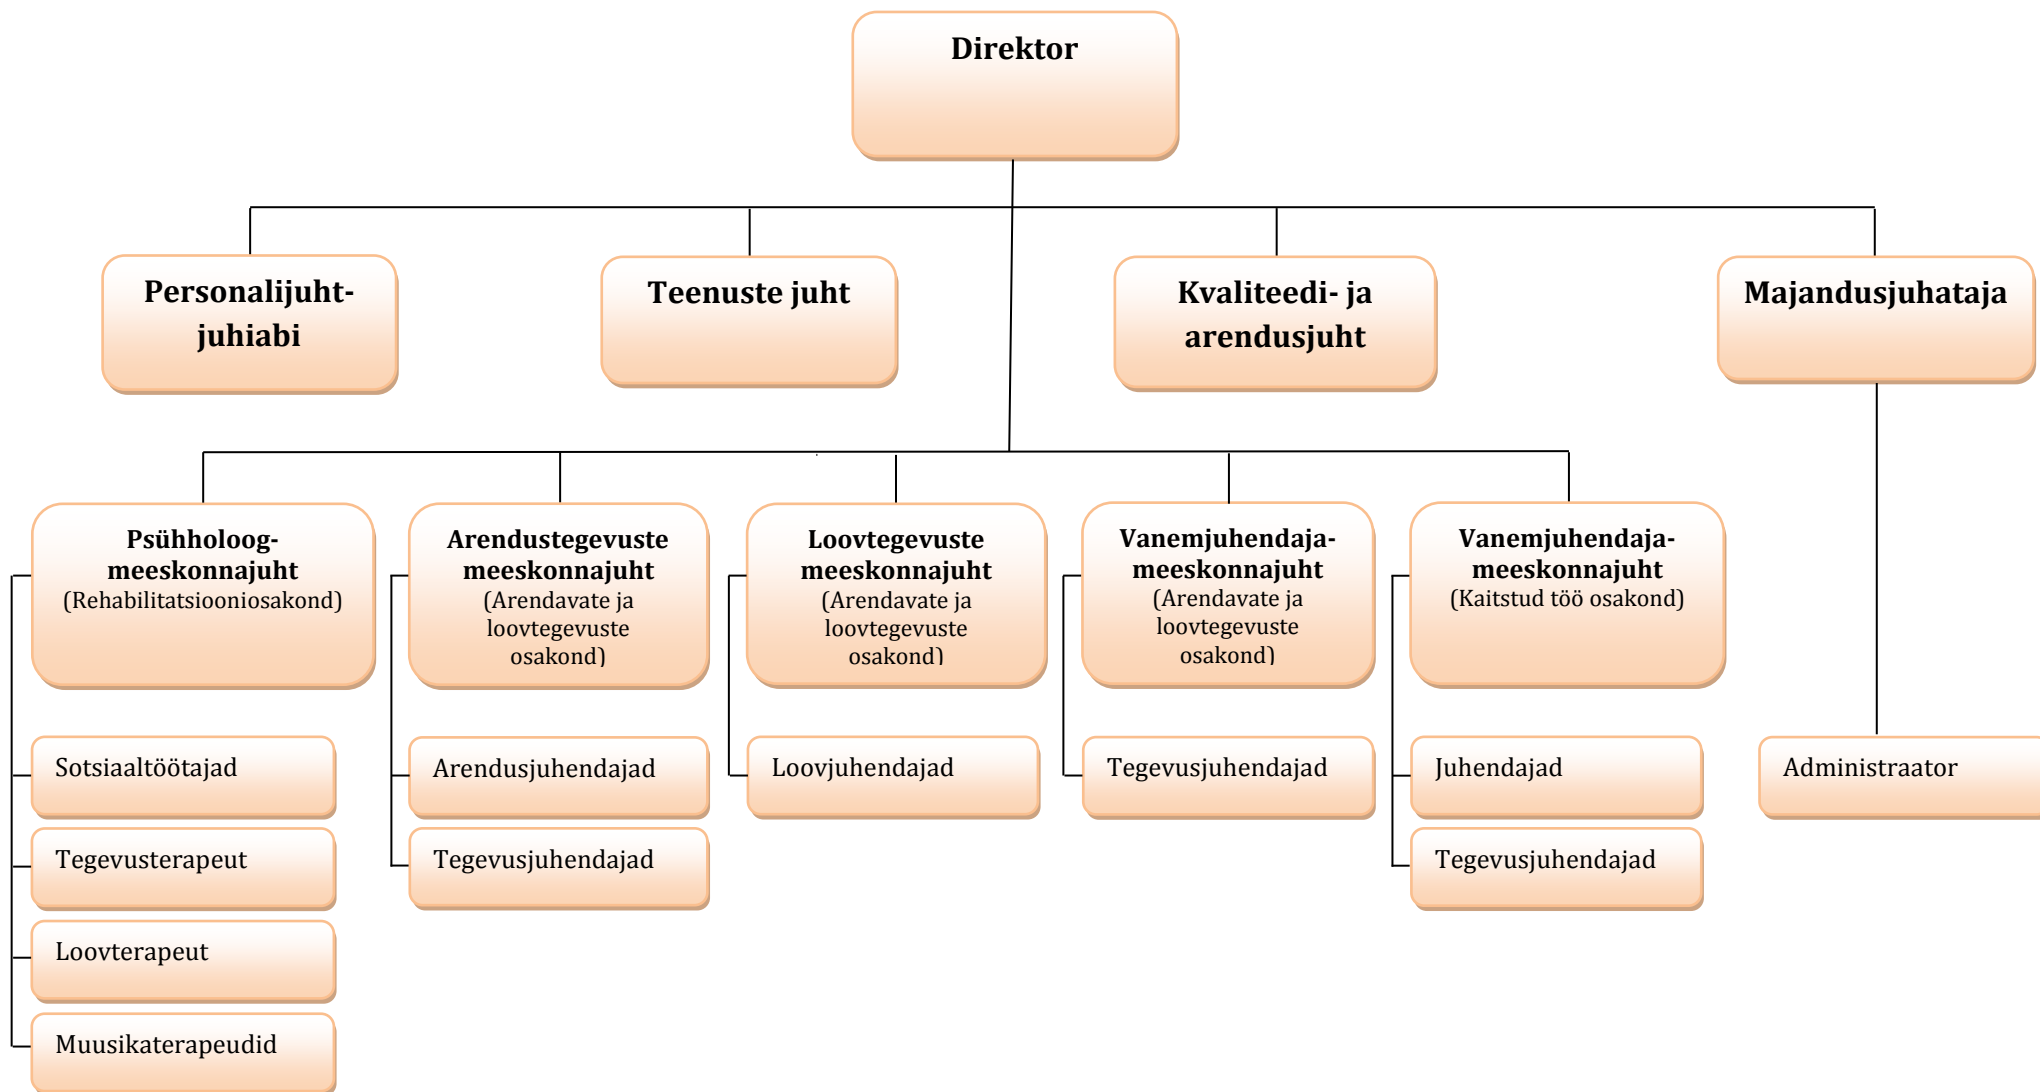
Direktor

Personalijuht-juhiabi

Teenuste juht

Kvaliteedi- ja arendusjuht

Majandusjuhataja

Psühholoog-meeskonnajuht
(Rehabilitatsiooniosakond)

Arendustegevuste meeskonnajuht
(Arendavate ja loovtegevuste osakond)

Loovtegevuste meeskonnajuht
(Arendavate ja loovtegevuste osakond)

Vanemjuhendaja-meeskonnajuht
(Arendavate ja loovtegevuste osakond)

Vanemjuhendaja-meeskonnajuht
(Kaitstud töö osakond)

Sotsiaaltöötajad

Tegevusterapeut

Loovterapeut

Muusikaterapeudid

Arendusjuhendajad

Tegevusjuhendajad

Loovjuhendajad

Tegevusjuhendajad

Juhendajad

Tegevusjuhendajad

Administraator